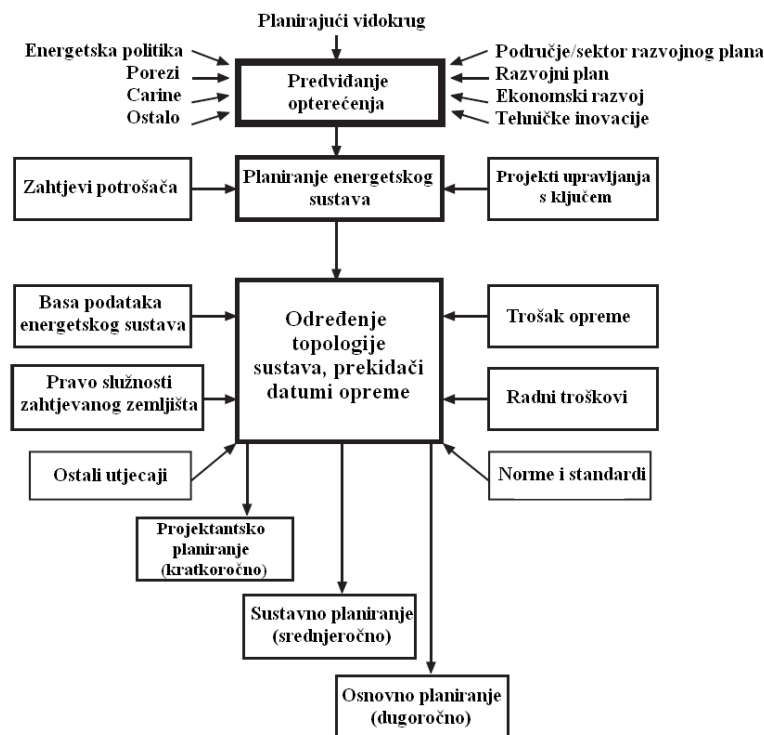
Planirajući vidokrug

Energetska politika
Porezi
Carine
Ostalo

Predviđanje opterećenja

Područje/sektor razvojnog plana
Razvojni plan
Ekonomski razvoj
Tehničke inovacije

Zahtjevi potrošača

Planiranje energetskog sustava

Projekti upravljanja s ključem

Basa podataka energetskog sustava

Pravo služnosti zahtjevanog zemljišta

Ostali utjecaji

Određenje topologije sustava, prekidači datumi opreme

Trošak opreme

Radni troškovi

Norme i standardi

Projektantsko planiranje (kratkoročno)

Sustavno planiranje (srednjeročno)

Osnovno planiranje (dugoročno)